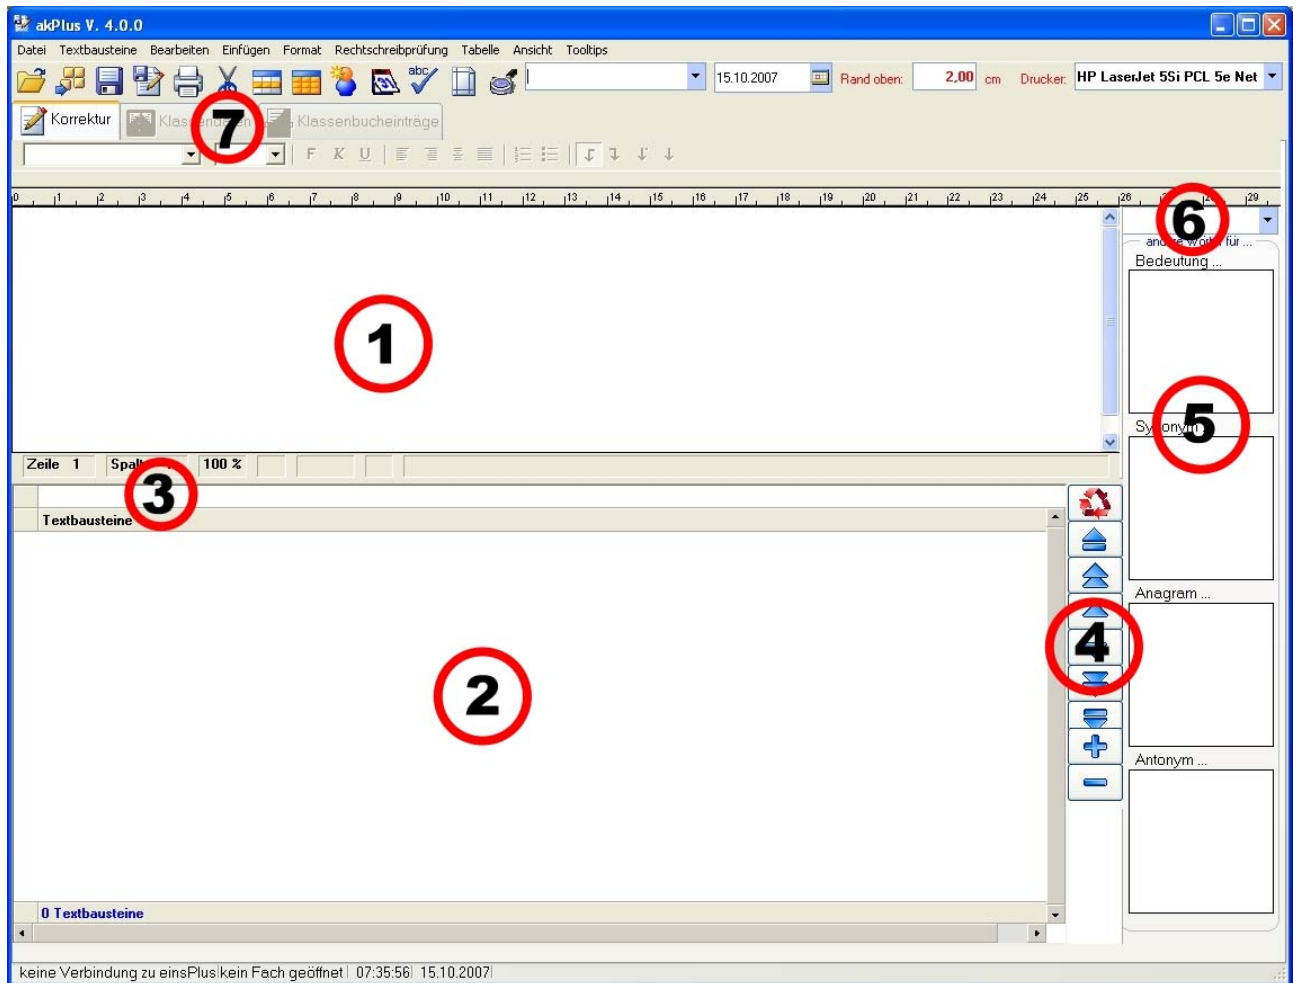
akPlus V. 4.0.0

Datei Textbausteine Bearbeiten Einfügen Format Rechtschreibprüfung Tabelle Ansicht Tooltips

15.10.2007 Rand oben: 2,00 cm Drucker: HP LaserJet 5Si PCL 5e Net

Korrektur Klas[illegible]en Klassenbucheinträge

F K U

0 1 2 3 4 5 6 7 8 9 10 11 12 13 14 15 16 17 18 19 20 21 22 23 24 25 26 29

1

Zeile 1 Spal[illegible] 100 %

3

Textbausteine

2

0 Textbausteine

4

6

an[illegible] Wort für ...

Bedeutung ...

Sy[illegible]ony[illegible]

5

Anagram ...

Antonym ...

7

keine Verbindung zu einsPlus kein Fach geöffnet 07:35:56 15.10.2007